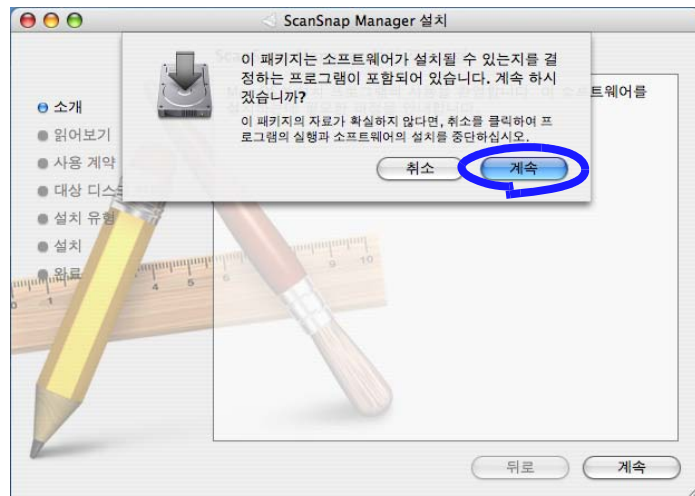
ScanSnap Manager 설치

이 패키지는 소프트웨어가 설치될 수 있는지를 결정하는 프로그램이 포함되어 있습니다. 계속 하시겠습니까?

이 패키지의 자료가 확실하지 않다면, 취소를 클릭하여 프로그램의 실행과 소프트웨어의 설치를 중단하십시오.

취소
계속

트웨어를

소개
읽어보기
사용 계약
대상 디스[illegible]
설치 유형
설치
완료

뒤로
계속